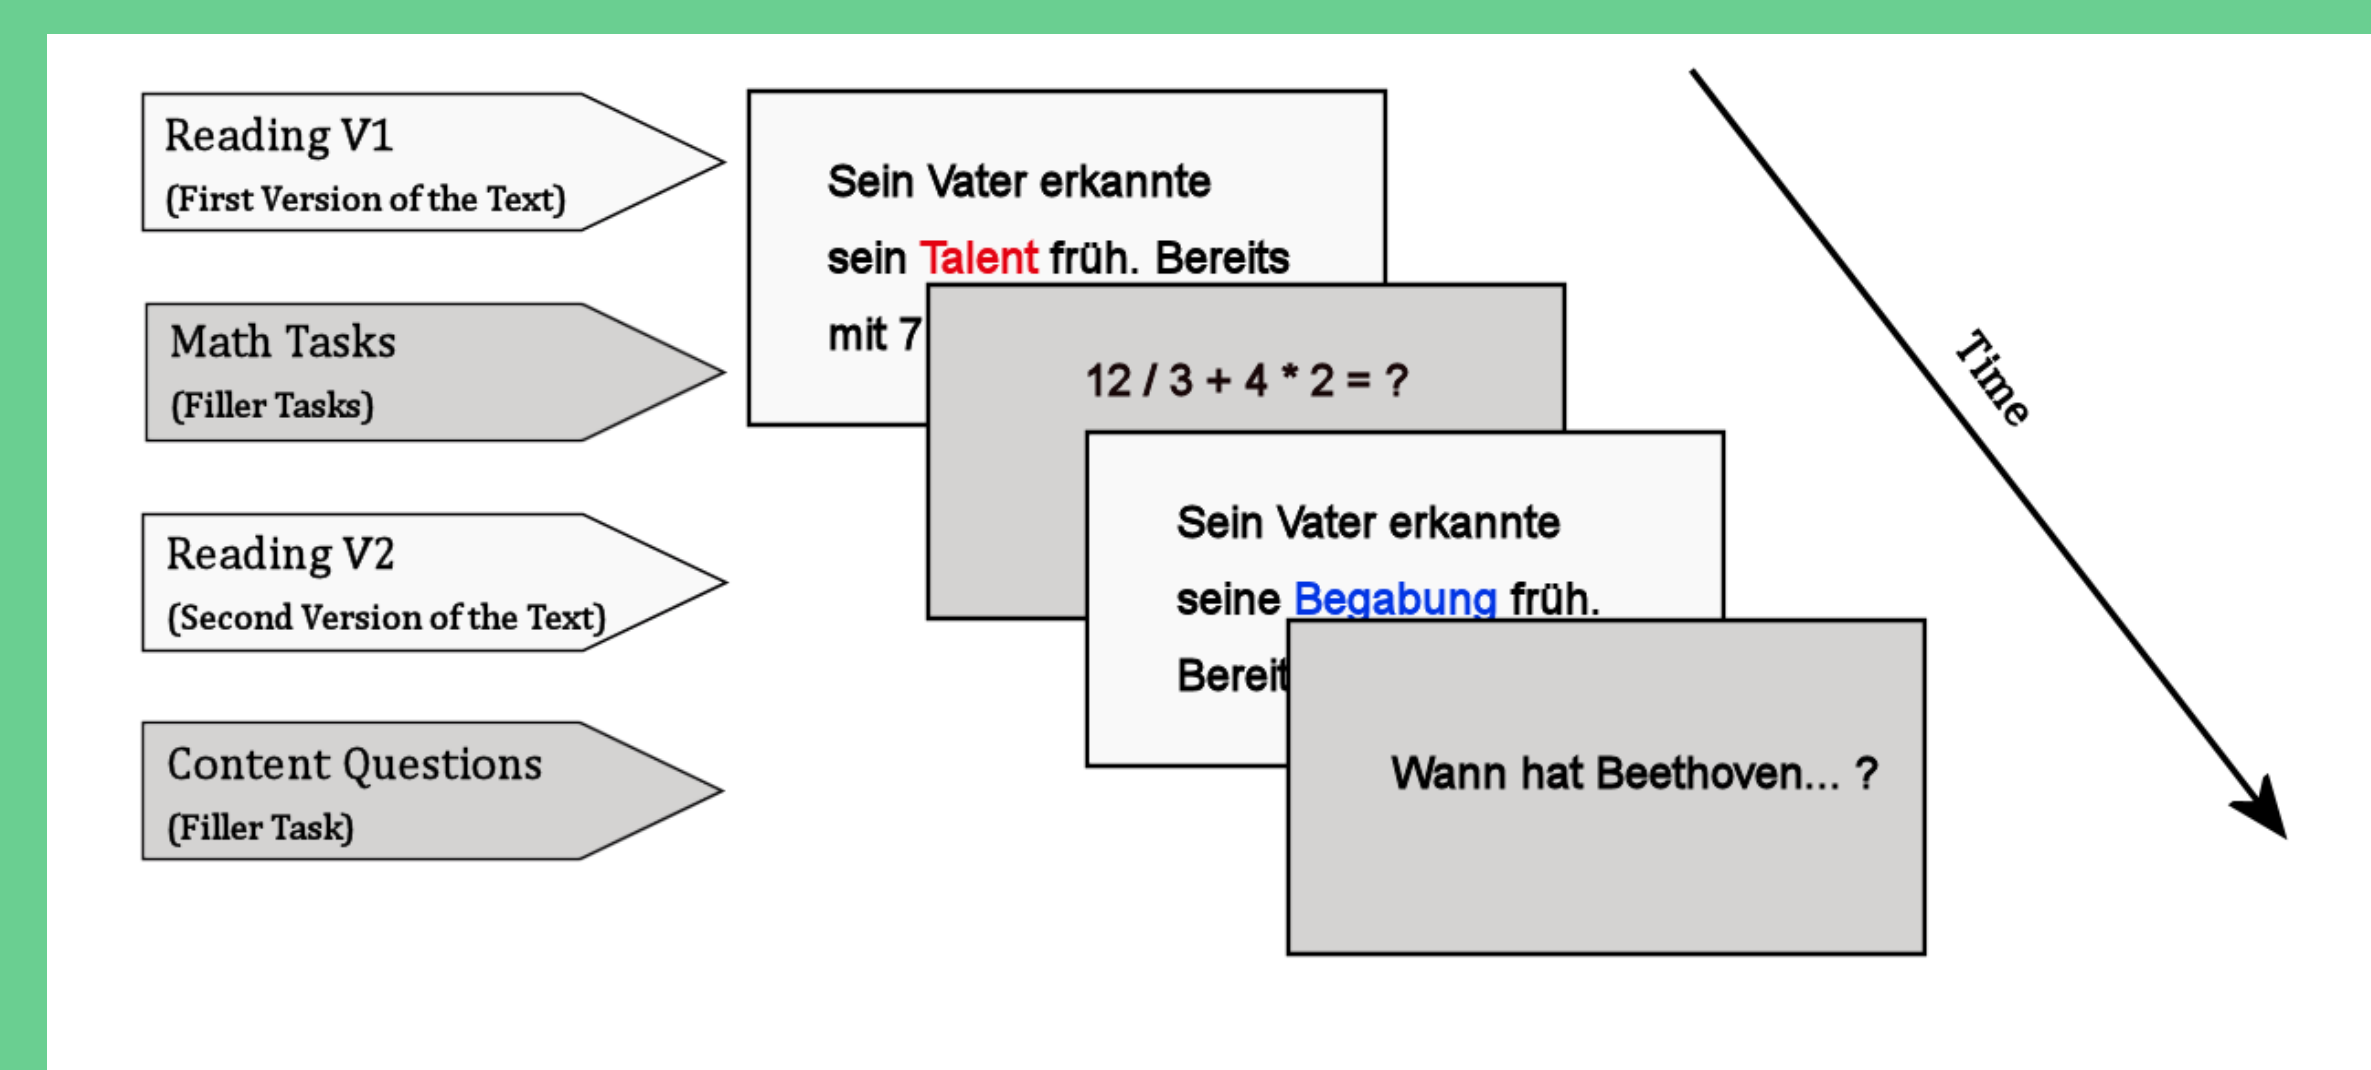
Reading V1
(First Version of the Text)

Math Tasks
(Filler Tasks)

Reading V2
(Second Version of the Text)

Content Questions
(Filler Task)

Sein Vater erkannte sein Talent früh. Bereits mit 7

12 / 3 + 4 * 2 = ?

Sein Vater erkannte seine Begabung früh. Bereit

Wann hat Beethoven... ?

Time